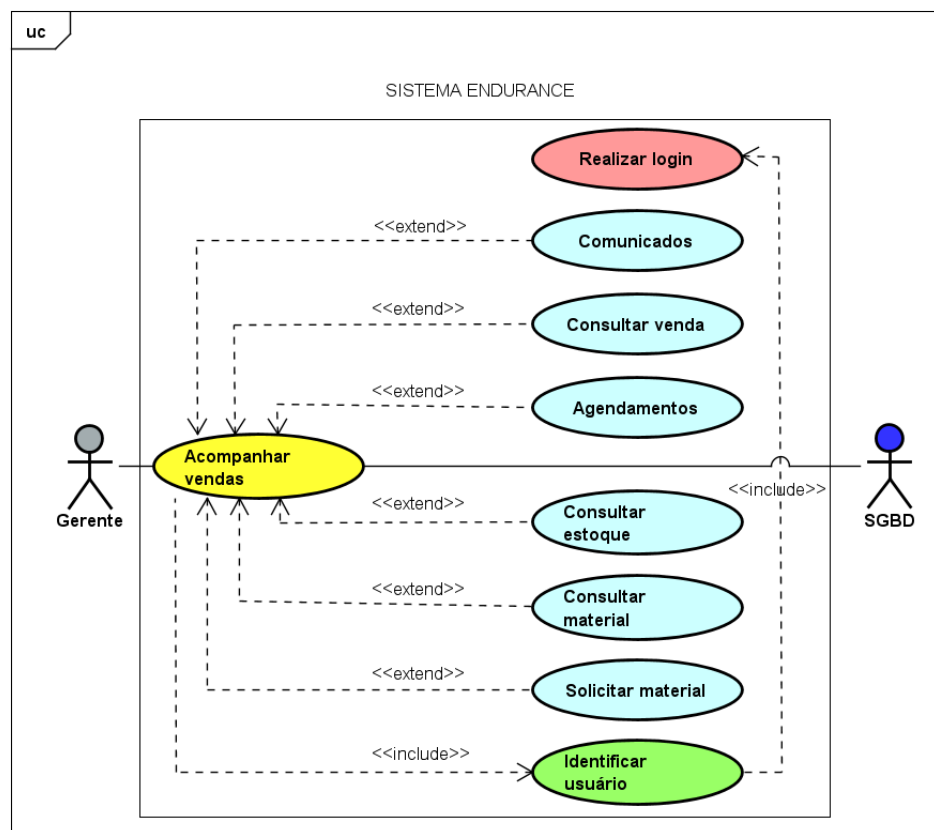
uc

SISTEMA ENDURANCE

Realizar login

<<extend>>

Comunicados

<<extend>>

Consultar venda

<<extend>>

Agendamentos

Acompanhar vendas

Gerente

SGBD

<<include>>

<<extend>>

Consultar estoque

<<extend>>

Consultar material

<<extend>>

Solicitar material

<<include>>

Identificar usuário